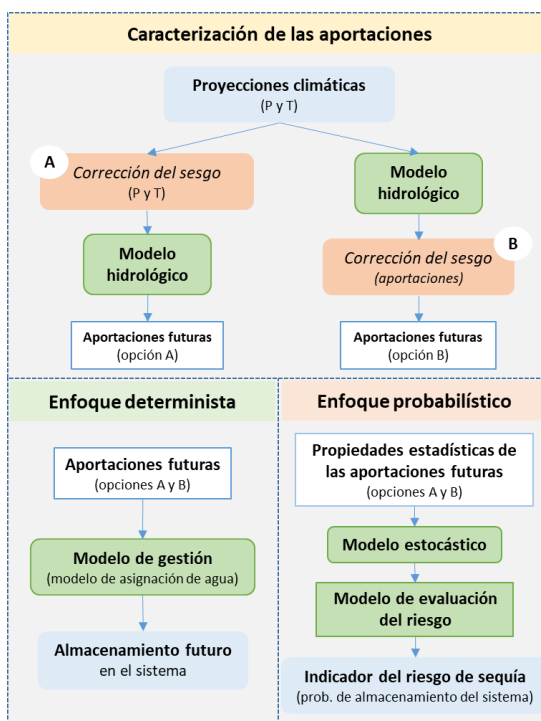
Caracterización de las aportaciones

Proyecciones climáticas
(P y T)

A
Corrección del sesgo
(P y T)

Modelo hidrológico

Aportaciones futuras
(opción A)

Modelo hidrológico

B
Corrección del sesgo
(aportaciones)

Aportaciones futuras
(opción B)

Enfoque determinista

Aportaciones futuras
(opciones A y B)

Modelo de gestión
(modelo de asignación de agua)

Almacenamiento futuro
en el sistema

Enfoque probabilístico

Propiedades estadísticas de las aportaciones futuras
(opciones A y B)

Modelo estocástico

Modelo de evaluación del riesgo

Indicador del riesgo de sequía
(prob. de almacenamiento del sistema)